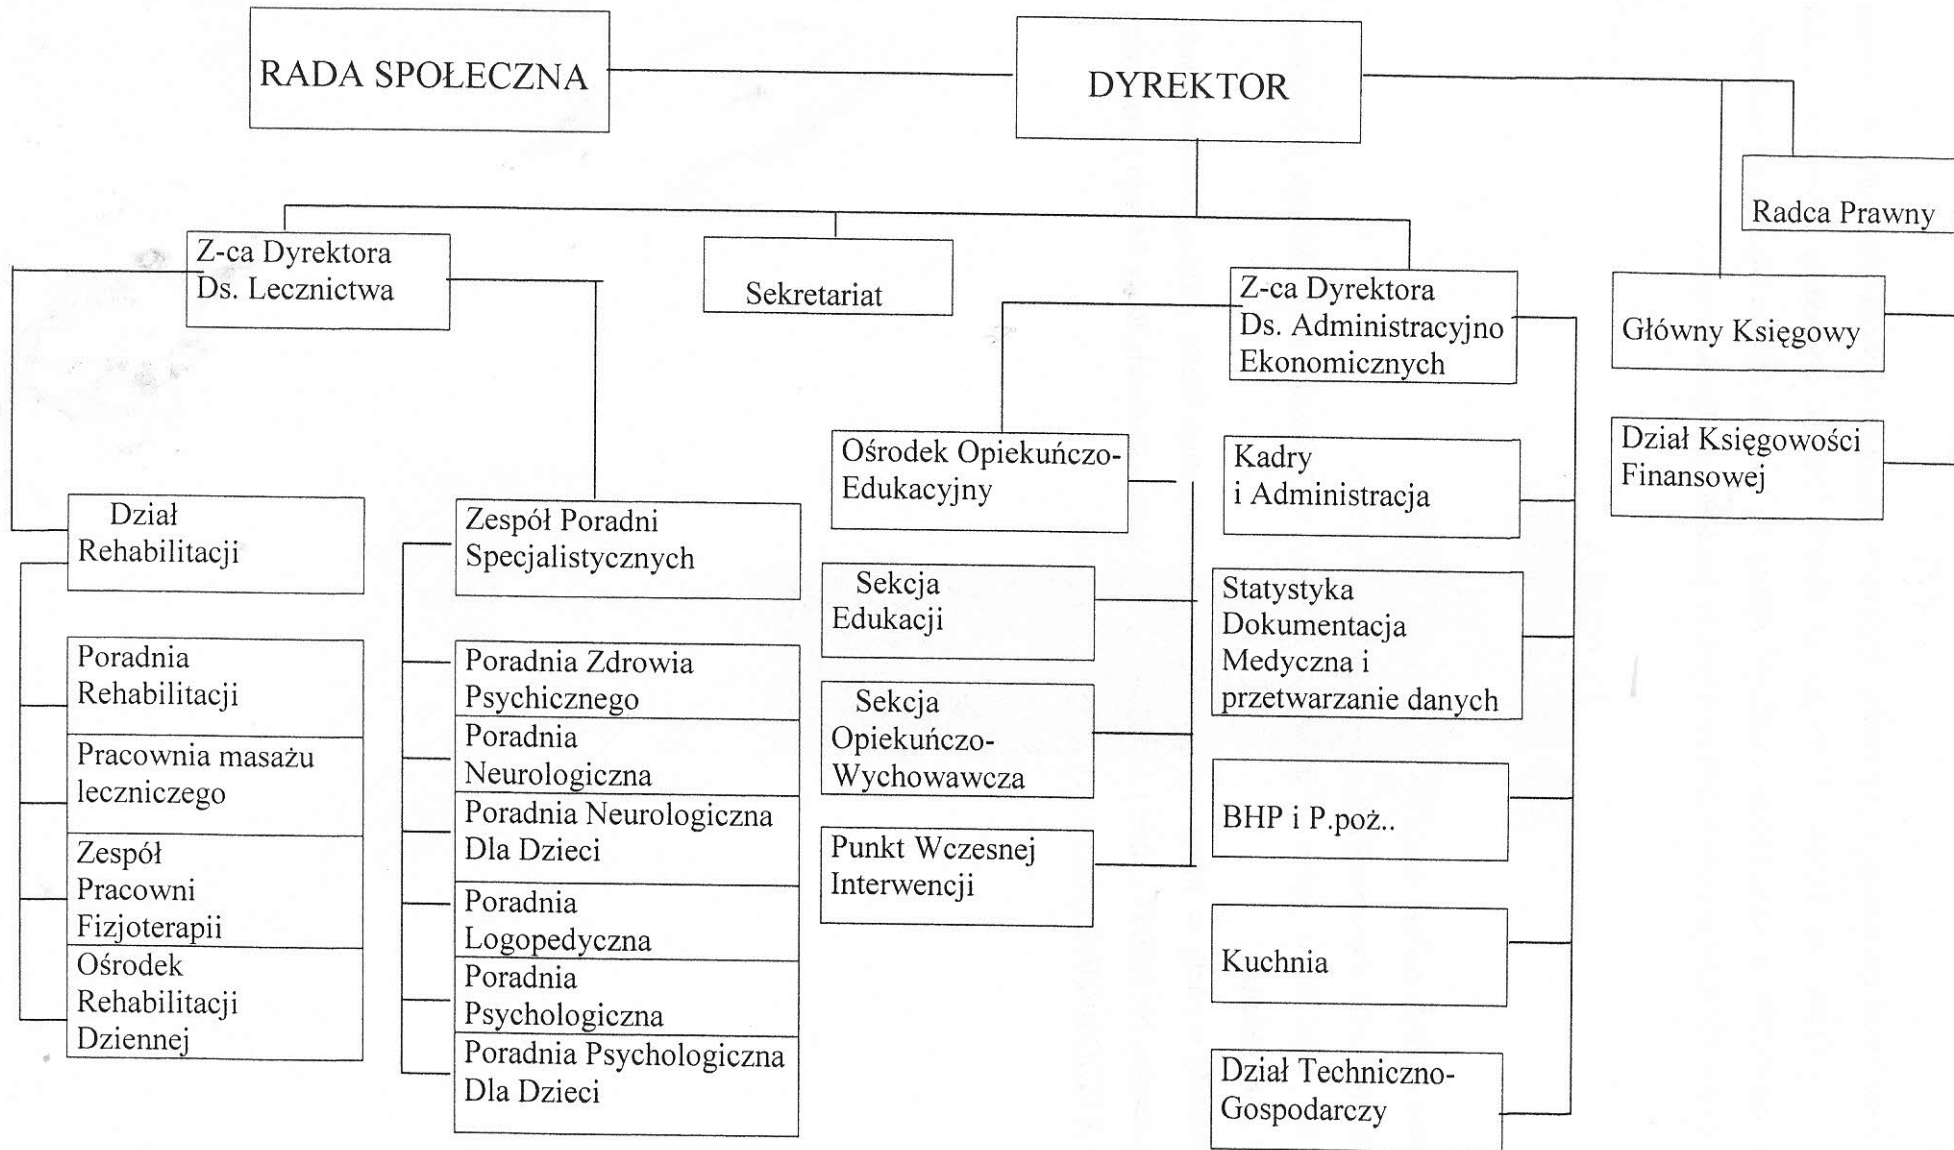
RADA SPOŁECZNA

DYREKTOR

Radca Prawny

Z-ca Dyrektora Ds. Lecznictwa

Sekretariat

Z-ca Dyrektora Ds. Administracyjno Ekonomicznych

Główny Księgowy

Dział Księgowości Finansowej

Dział Rehabilitacji

Poradnia Rehabilitacji

Pracownia masażu leczniczego

Zespół Pracowni Fizjoterapii

Ośrodek Rehabilitacji Dziennej

Zespół Poradni Specjalistycznych

Poradnia Zdrowia Psychicznego

Poradnia Neurologiczna

Poradnia Neurologiczna Dla Dzieci

Poradnia Logopedyczna

Poradnia Psychologiczna

Poradnia Psychologiczna Dla Dzieci

Ośrodek Opiekuńczo-Edukacyjny

Sekcja Edukacji

Sekcja Opiekuńczo-Wychowawcza

Punkt Wczesnej Interwencji

Kadry i Administracja

Statystyka Dokumentacja Medyczna i przetwarzanie danych

BHP i P.poż..

Kuchnia

Dział Techniczno-Gospodarczy